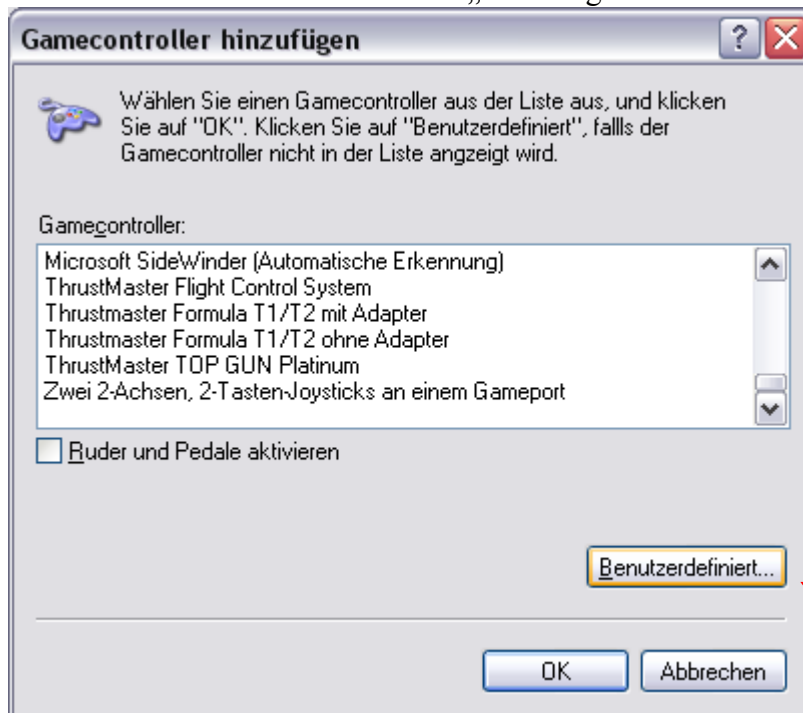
Gamecontroller hinzufügen

Wählen Sie einen Gamecontroller aus der Liste aus, und klicken Sie auf "OK". Klicken Sie auf "Benutzerdefiniert", falls der Gamecontroller nicht in der Liste angezeigt wird.

Gamecontroller:

Microsoft SideWinder (Automatische Erkennung)
ThrustMaster Flight Control System
Thrustmaster Formula T1/T2 mit Adapter
Thrustmaster Formula T1/T2 ohne Adapter
ThrustMaster TOP GUN Platinum
Zwei 2-Achsen, 2-Tasten-Joysticks an einem Gameport

Ruder und Pedale aktivieren

Benutzerdefiniert...

OK

Abbrechen